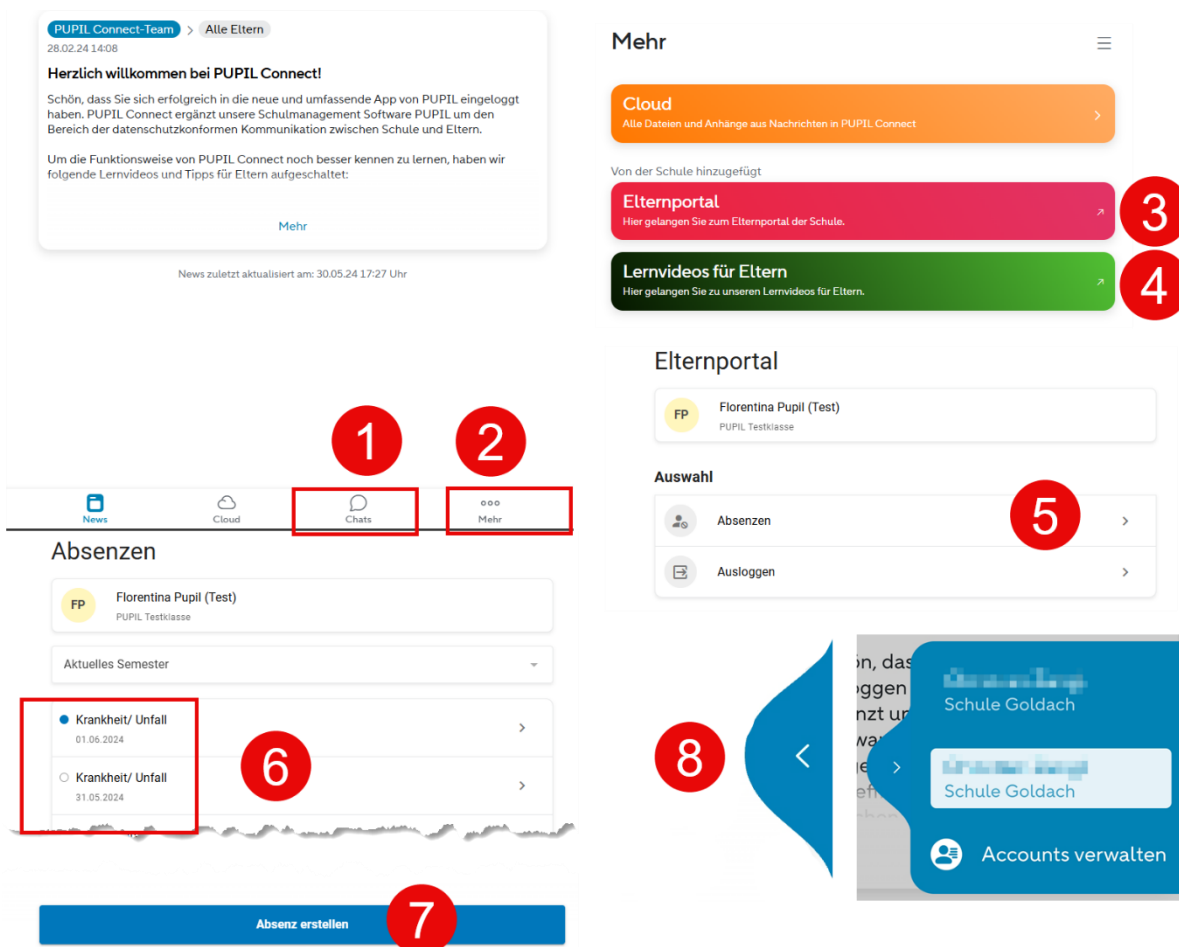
PUPIL Connect-Team > Alle Eltern
28.02.24 14:08

Herzlich willkommen bei PUPIL Connect!

Schön, dass Sie sich erfolgreich in die neue und umfassende App von PUPIL eingeloggt haben. PUPIL Connect ergänzt unsere Schulmanagement Software PUPIL um den Bereich der datenschutzkonformen Kommunikation zwischen Schule und Eltern.

Um die Funktionsweise von PUPIL Connect noch besser kennen zu lernen, haben wir folgende Lernvideos und Tipps für Eltern aufgeschaltet:

Mehr

News zuletzt aktualisiert am: 30.05.24 17:27 Uhr

1 2

News Cloud Chats Mehr

Absenzen

FP Florentina Pupil (Test)
PUPIL Testklasse

Aktuelles Semester

Krankheit/ Unfall
01.06.2024

Krankheit/ Unfall
31.05.2024

6

Absenz erstellen 7

Mehr

Cloud
Alle Dateien und Anhänge aus Nachrichten in PUPIL Connect

Von der Schule hinzugefügt

Elternportal
Hier gelangen Sie zum Elternportal der Schule.
3

Lernvideos für Eltern
Hier gelangen Sie zu unseren Lernvideos für Eltern.
4

Elternportal

FP Florentina Pupil (Test)
PUPIL Testklasse

Auswahl

Absenzen 5

Ausloggen

8

ön, das
oggen
nzt u
wa
e
ef

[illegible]
Schule Goldach

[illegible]
Schule Goldach

Accounts verwalten